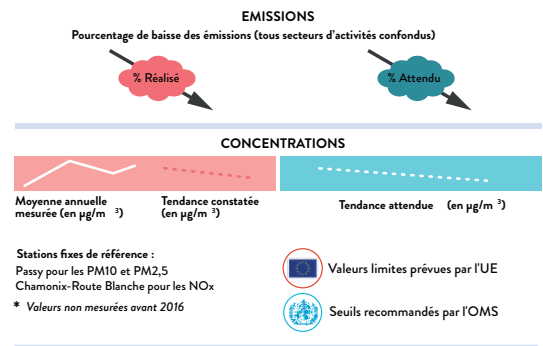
EMISSIONS

Pourcentage de baisse des émissions (tous secteurs d'activités confondus)

% Réalisé

% Attendu

CONCENTRATIONS

Moyenne annuelle mesurée (en µg/m $^3$)

Tendance constatée (en µg/m $^3$)

Tendance attendue (en µg/m $^3$)

Stations fixes de référence :
Passy pour les PM10 et PM2,5
Chamonix-Route Blanche pour les NOx

* Valeurs non mesurées avant 2016

Valeurs limites prévues par l'UE

Seuils recommandés par l'OMS